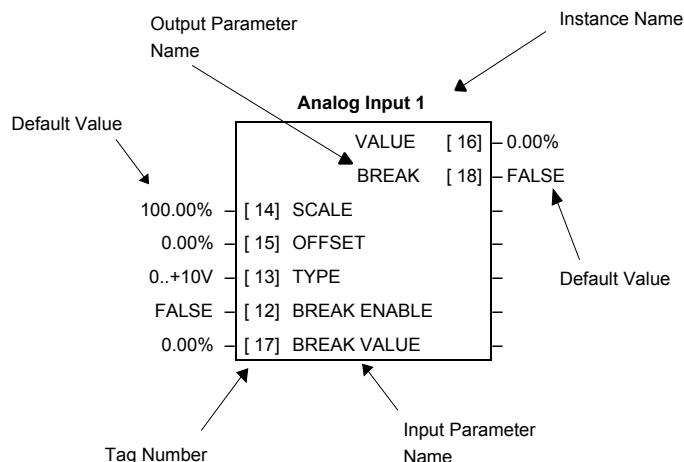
Output Parameter Name

Instance Name

Analog Input 1

Default Value

VALUE [ 16 ] – 0.00%

BREAK [ 18 ] – FALSE

100.00% – [ 14 ] SCALE –

0.00% – [ 15 ] OFFSET –

0..+10V – [ 13 ] TYPE –

FALSE – [ 12 ] BREAK ENABLE –

0.00% – [ 17 ] BREAK VALUE –

Default Value

Tag Number

Input Parameter Name